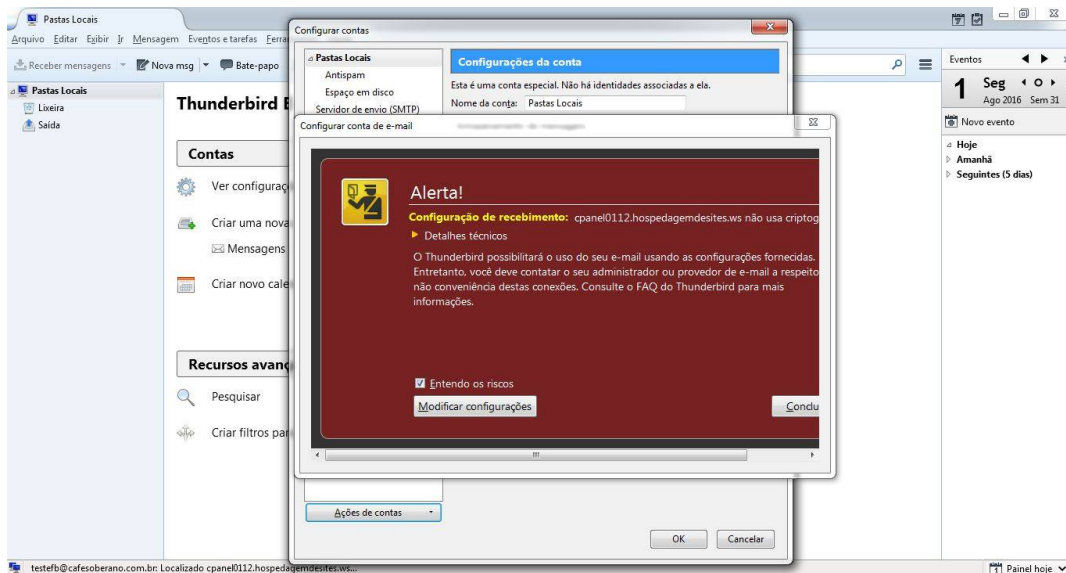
Pastas Locais

Arquivo Editar Exibir Ir Mensagem Eventos e tarefas Ferra

Receber mensagens Nova msg Bate-papo

Pastas Locais
Lixeira
Saída

Thunderbird E

Contas

Ver configuraç

Criar uma nova

Mensagens

Criar novo cale

Recursos avanç

Pesquisar

Criar filtros par

Configurar contas

Pastas Locais
Antispam
Espaço em disco
Servidor de envio (SMTP)

Configurações da conta

Esta é uma conta especial. Não há identidades associadas a ela.

Nome da conta: Pastas Locais

Configurar conta de e-mail

Alerta!

Configuração de recebimento: cpanel0112.hospedagemdesites.ws não usa criptog

Detalhes técnicos

O Thunderbird possibilitará o uso do seu e-mail usando as configurações fornecidas. Entretanto, você deve contatar o seu administrador ou provedor de e-mail a respeito não conveniência destas conexões. Consulte o FAQ do Thunderbird para mais informações.

Entendo os riscos

Modificar configurações

Conclu

Ações de contas

OK Cancelar

Eventos

1 Seg
Ago 2016 Sem 31

Novo evento

Hoje
Amanhã
Seguintes (5 dias)

testefb@cafesoberano.com.br: Localizado cpanel0112.hospedagemdesites.ws...

Painel hoje